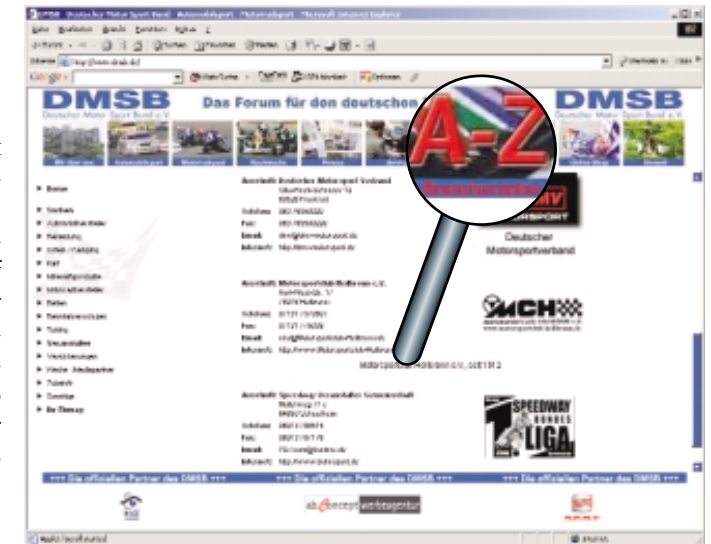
DMSB Das Forum für den deutschen

DMSB
Deutscher Motor Sport Bund e.V.

A-Z

Deutscher Motorsportverband

MCH

SPEEDWAY BUNDES LIGA

+++ Die offiziellen Partner des DMSB +++
+++ Die offiziellen Partner des DMSB +++
+++ Die offiziellen Partner des DMSB +++

ab concept werbeagentur